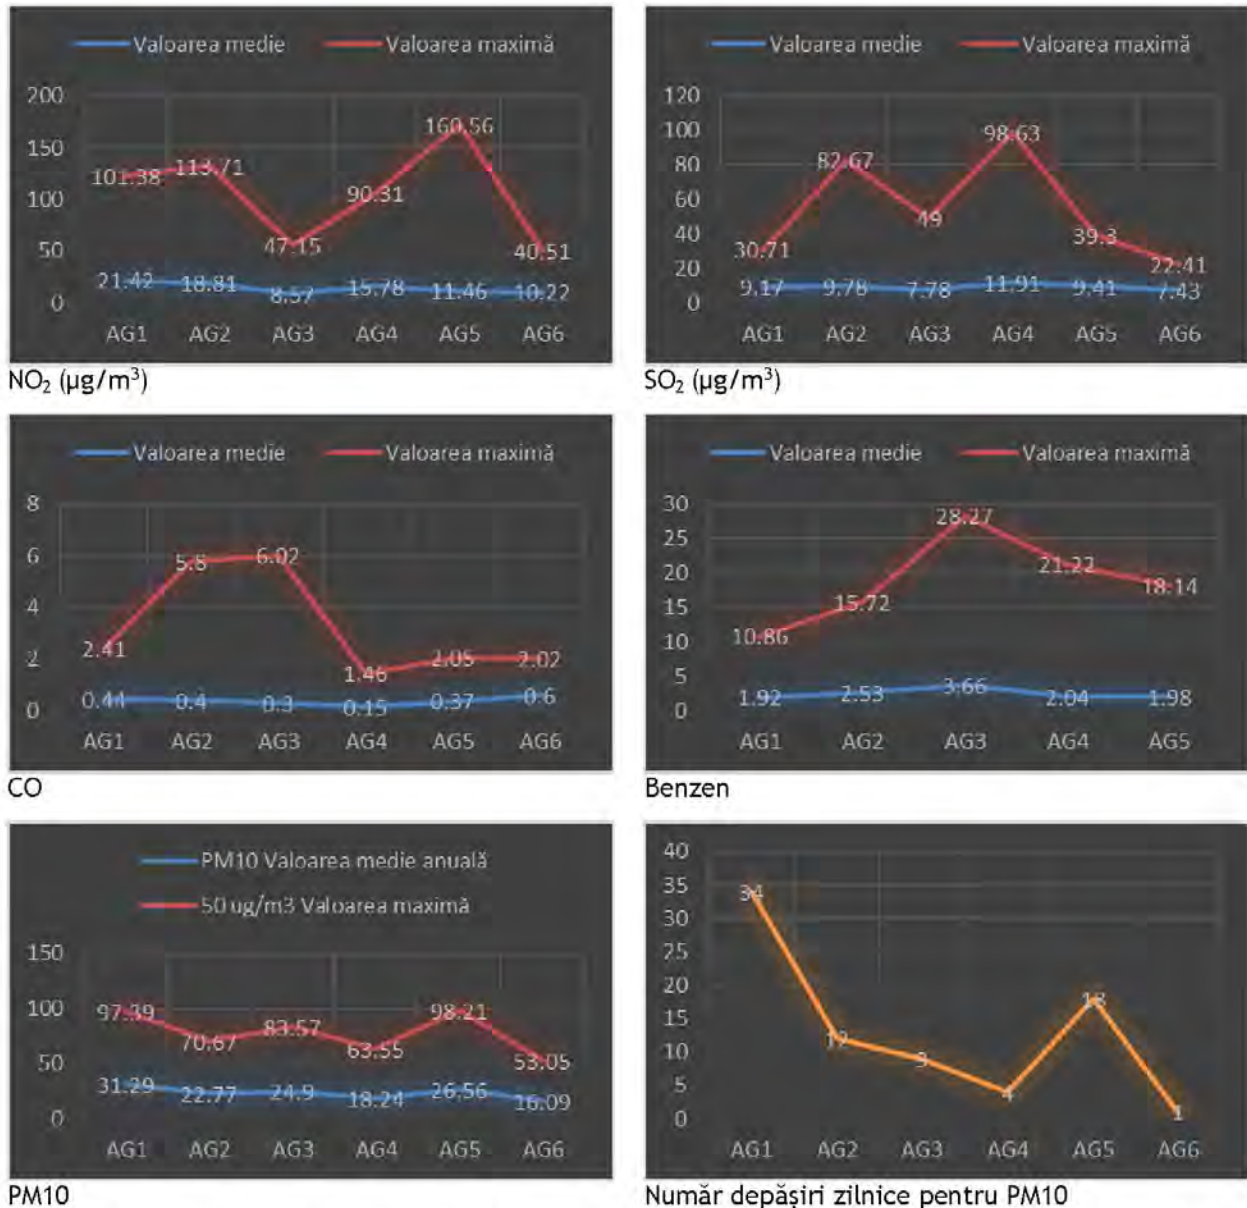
Valoarea medie
Valoarea maximă

200
150
100
50
0

101.38
113.71
47.15
90.31
160.56
40.51
21.42
18.81
8.57
15.78
11.46
10.22

AG1 AG2 AG3 AG4 AG5 AG6

$NO_2$ (µg/m$^3$)

Valoarea medie
Valoarea maximă

120
100
80
60
40
20
0

30.71
82.67
49
98.63
39.3
22.41
9.17
9.78
7.78
11.91
9.41
7.43

AG1 AG2 AG3 AG4 AG5 AG6

$SO_2$ (µg/m$^3$)

Valoarea medie
Valoarea maximă

8
6
4
2
0

2.41
5.8
6.02
1.46
2.05
2.02
0.44
0.4
0.3
0.15
0.37
0.6

AG1 AG2 AG3 AG4 AG5 AG6

CO

Valoarea medie
Valoarea maximă

30
25
20
15
10
5
0

10.86
15.72
28.27
21.22
18.14
1.92
2.53
3.66
2.04
1.98

AG1 AG2 AG3 AG4 AG5

Benzen

PM10 Valoarea medie anuală
50 ug/m3 Valoarea maximă

150
100
50
0

97.39
70.67
83.57
63.55
98.21
53.05
31.29
22.77
24.9
18.24
26.56
16.09

AG1 AG2 AG3 AG4 AG5 AG6

PM10

40
35
30
25
20
15
10
5
0

34
12
9
4
18
1

AG1 AG2 AG3 AG4 AG5 AG6

Număr depășiri zilnice pentru PM10